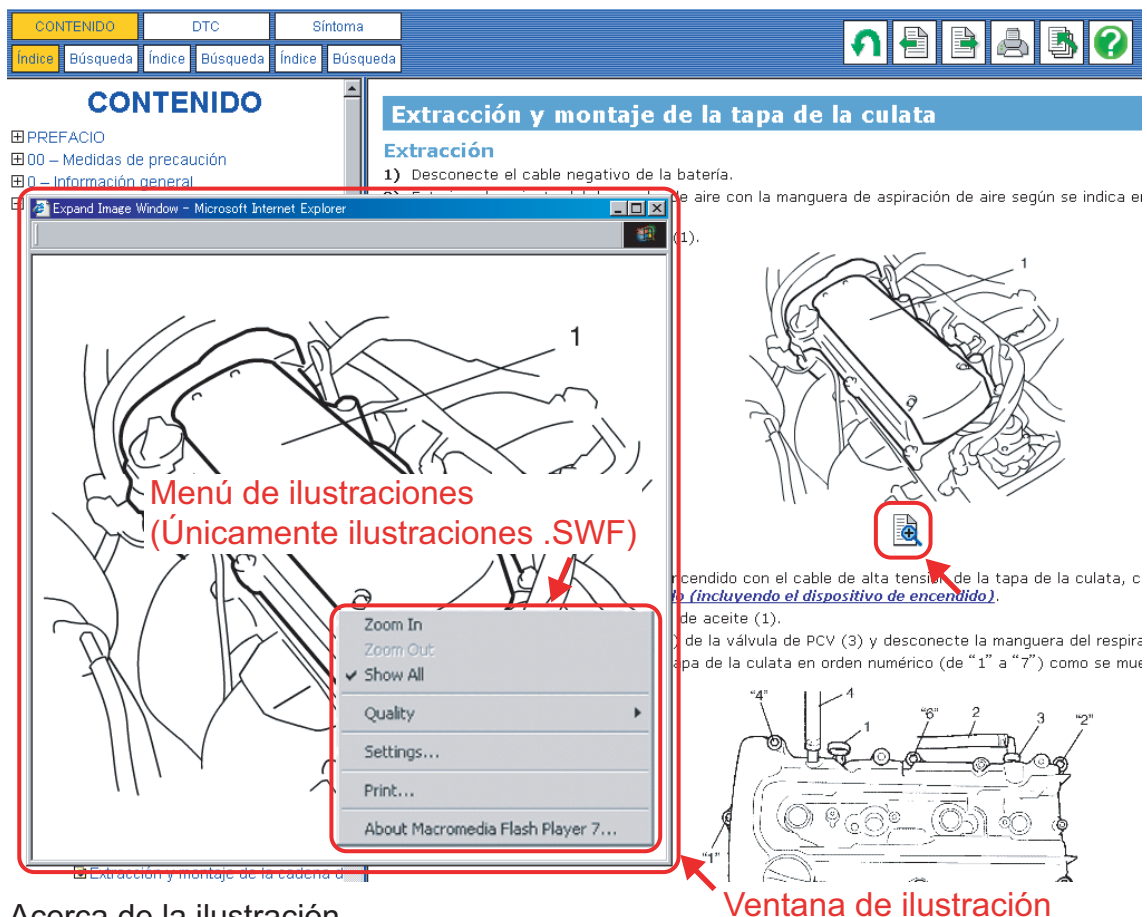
CONTENIDO | DTC | Síntoma

Índice | Búsqueda | Índice | Búsqueda | Índice | Búsqueda

CONTENIDO

PREFACIO
00 – Medidas de precaución
0 – Información general

Expand Image Window - Microsoft Internet Explorer

1

Menú de ilustraciones
(Únicamente ilustraciones .SWF)

Zoom In
Zoom Out
Show All
Quality
Settings...
Print...
About Macromedia Flash Player 7...

Extracción y montaje de la cadena d

Extracción y montaje de la tapa de la culata

Extracción

1) Desconecte el cable negativo de la batería.

2) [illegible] de aire con la manguera de aspiración de aire según se indica en

(1).

1

encendido con el cable de alta tensión de la tapa de la culata, c
o (incluyendo el dispositivo de encendido).
de aceite (1).
) de la válvula de PCV (3) y desconecte la manguera del respira
apa de la culata en orden numérico (de “1” a “7”) como se mue

“4” 4 1 “6” 2 3 “2”

“1”

Ventana de ilustración

Acerca de la ilustración